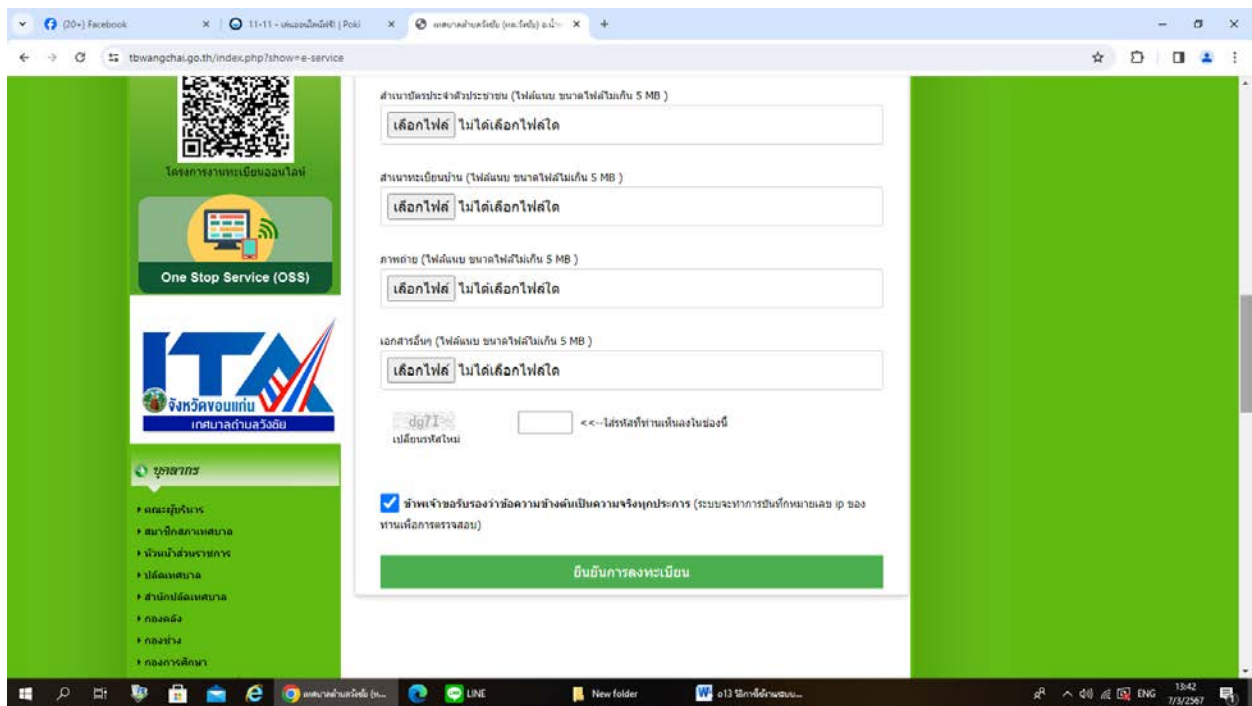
(20+) Facebook
11-11 - เล่นออนไลน์ฟรี | Poki
เทศบาลตำบลวังชัย (ทต.วังชัย) อ.น้ำ...
tbwangchai.go.th/index.php?show=e-service

โครงการงานทะเบียนออนไลน์
One Stop Service (OSS)
ITA
จังหวัดขอนแก่น
เทศบาลตำบลวังชัย
บุคลากร
คณะผู้บริหาร
สมาชิกสภาเทศบาล
หัวหน้าส่วนราชการ
ปลัดเทศบาล
สำนักปลัดเทศบาล
กองคลัง
กองช่าง
กองการศึกษา

สำเนาบัตรประจำตัวประชาชน (ไฟล์แนบ ขนาดไฟล์ไม่เกิน 5 MB )
เลือกไฟล์ ไม่ได้เลือกไฟล์ใด

สำเนาทะเบียนบ้าน (ไฟล์แนบ ขนาดไฟล์ไม่เกิน 5 MB )
เลือกไฟล์ ไม่ได้เลือกไฟล์ใด

ภาพถ่าย (ไฟล์แนบ ขนาดไฟล์ไม่เกิน 5 MB )
เลือกไฟล์ ไม่ได้เลือกไฟล์ใด

เอกสารอื่นๆ (ไฟล์แนบ ขนาดไฟล์ไม่เกิน 5 MB )
เลือกไฟล์ ไม่ได้เลือกไฟล์ใด

dg7I
เปลี่ยนรหัสใหม่
<<--ใส่รหัสที่ท่านเห็นลงในช่องนี้

ข้าพเจ้าขอรับรองว่าข้อความข้างต้นเป็นความจริงทุกประการ (ระบบจะทำการบันทึกหมายเลข ip ของท่านเพื่อการตรวจสอบ)

ยืนยันการลงทะเบียน

เทศบาลตำบลวังชัย (ท...
LINE
New folder
o13 ฟิลการ์...
ENG 13:42 7/3/2567